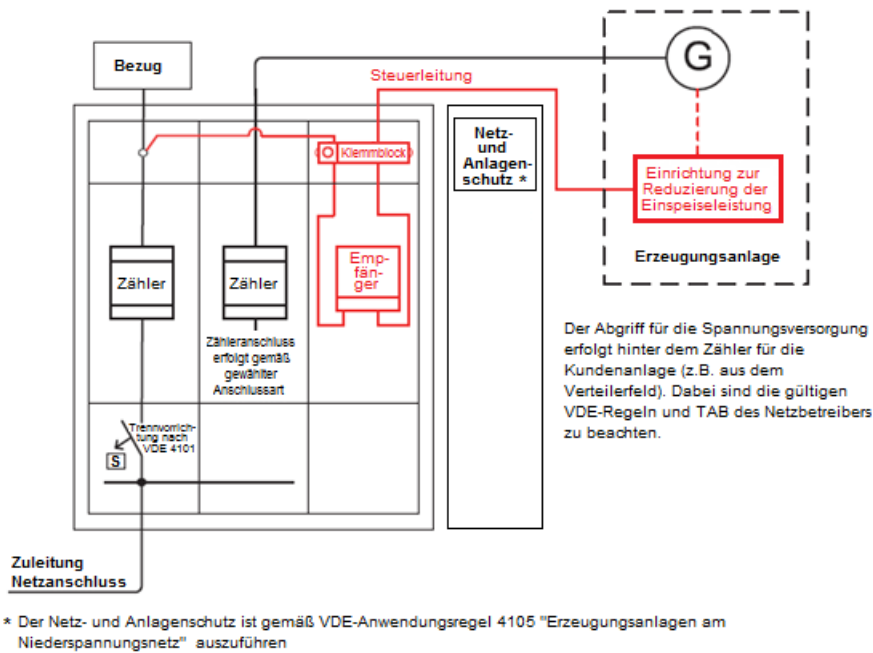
Bezug

Steuerleitung

G

Klemmblock

Netz- und Anlagenschutz *

Einrichtung zur Reduzierung der Einspeiseleistung

Zähler

Zähler

Empfänger

Erzeugungsanlage

Zähleranschluss erfolgt gemäß gewählter Anschlussart

Der Abgriff für die Spannungsversorgung erfolgt hinter dem Zähler für die Kundenanlage (z.B. aus dem Verteilerfeld). Dabei sind die gültigen VDE-Regeln und TAB des Netzbetreibers zu beachten.

Trennvorrichtung nach VDE 4101

S

Zuleitung Netzanschluss

* Der Netz- und Anlagenschutz ist gemäß VDE-Anwendungsregel 4105 "Erzeugungsanlagen am Niederspannungsnetz" auszuführen